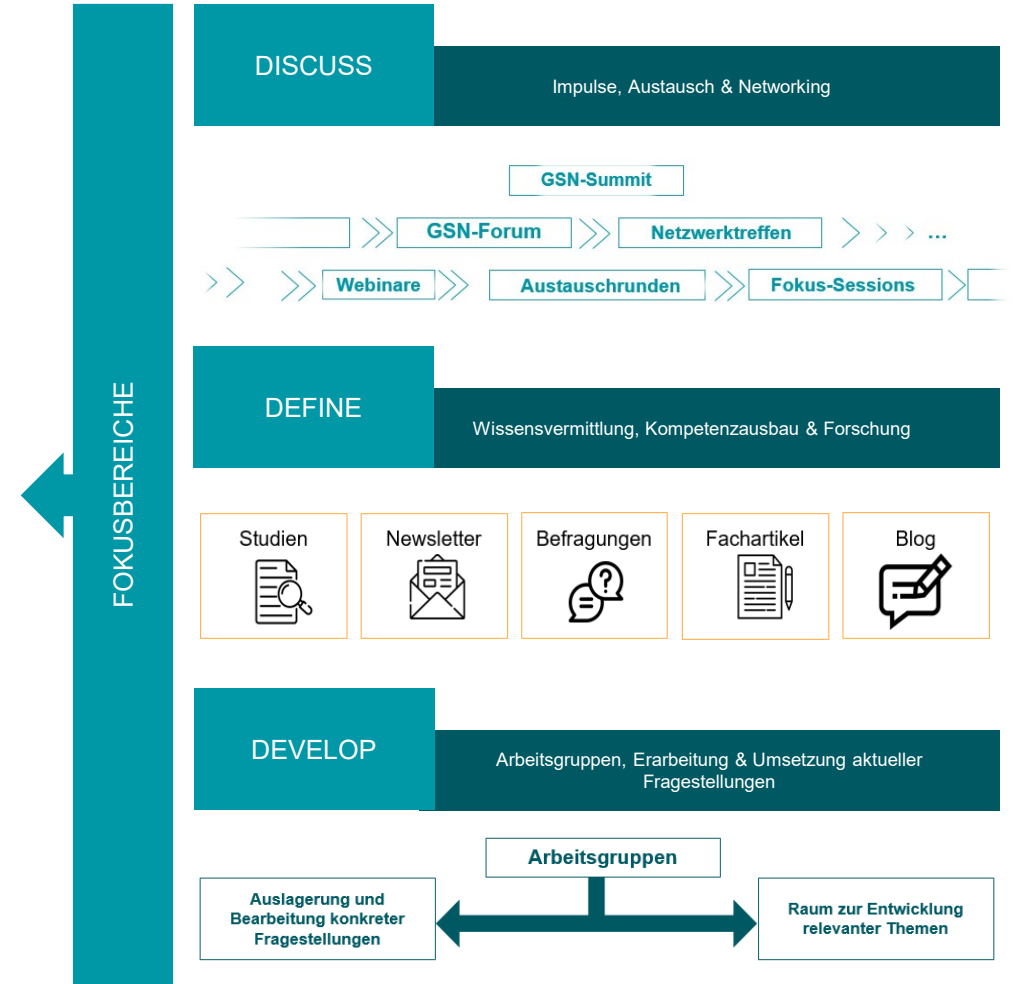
FOKUSBEREICHE

DISCUSS

Impulse, Austausch & Networking

GSN-Summit

GSN-Forum

Netzwerktreffen

...

Webinare

Austauschrunden

Fokus-Sessions

DEFINE

Wissensvermittlung, Kompetenzausbau & Forschung

Studien

Newsletter

Befragungen

Fachartikel

Blog

DEVELOP

Arbeitsgruppen, Erarbeitung & Umsetzung aktueller Fragestellungen

Arbeitsgruppen

Auslagerung und Bearbeitung konkreter Fragestellungen

Raum zur Entwicklung relevanter Themen